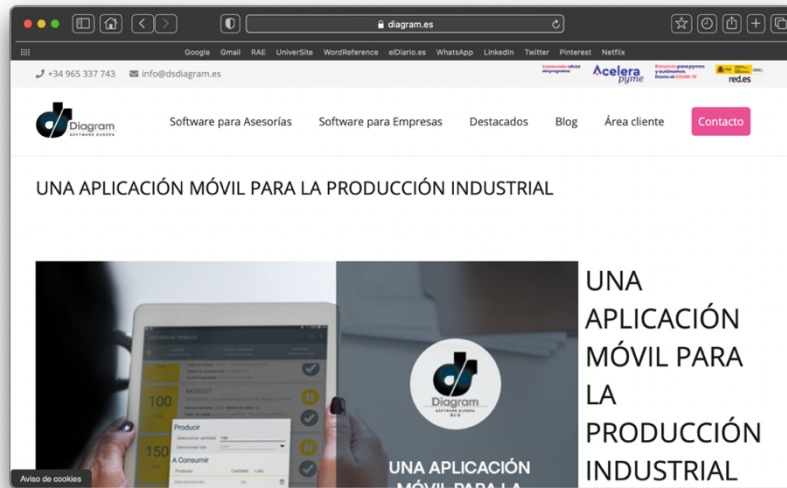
diagram.es

Google Gmail RAE UniverSite WordReference elDiario.es WhatsApp LinkedIn Twitter Pinterest Netflix

+34 965 337 743 info@dsdiagram.es

Acelera pyme

red.es

Diagram SOFTWARE EUROPA

Software para Asesorías Software para Empresas Destacados Blog Área cliente Contacto

UNA APLICACIÓN MÓVIL PARA LA PRODUCCIÓN INDUSTRIAL

Producir

100

150

A Consumir

Diagram SOFTWARE EUROPA

UNA APLICACIÓN MÓVIL PARA LA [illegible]

UNA APLICACIÓN MÓVIL PARA LA PRODUCCIÓN INDUSTRIAL

Aviso de cookies